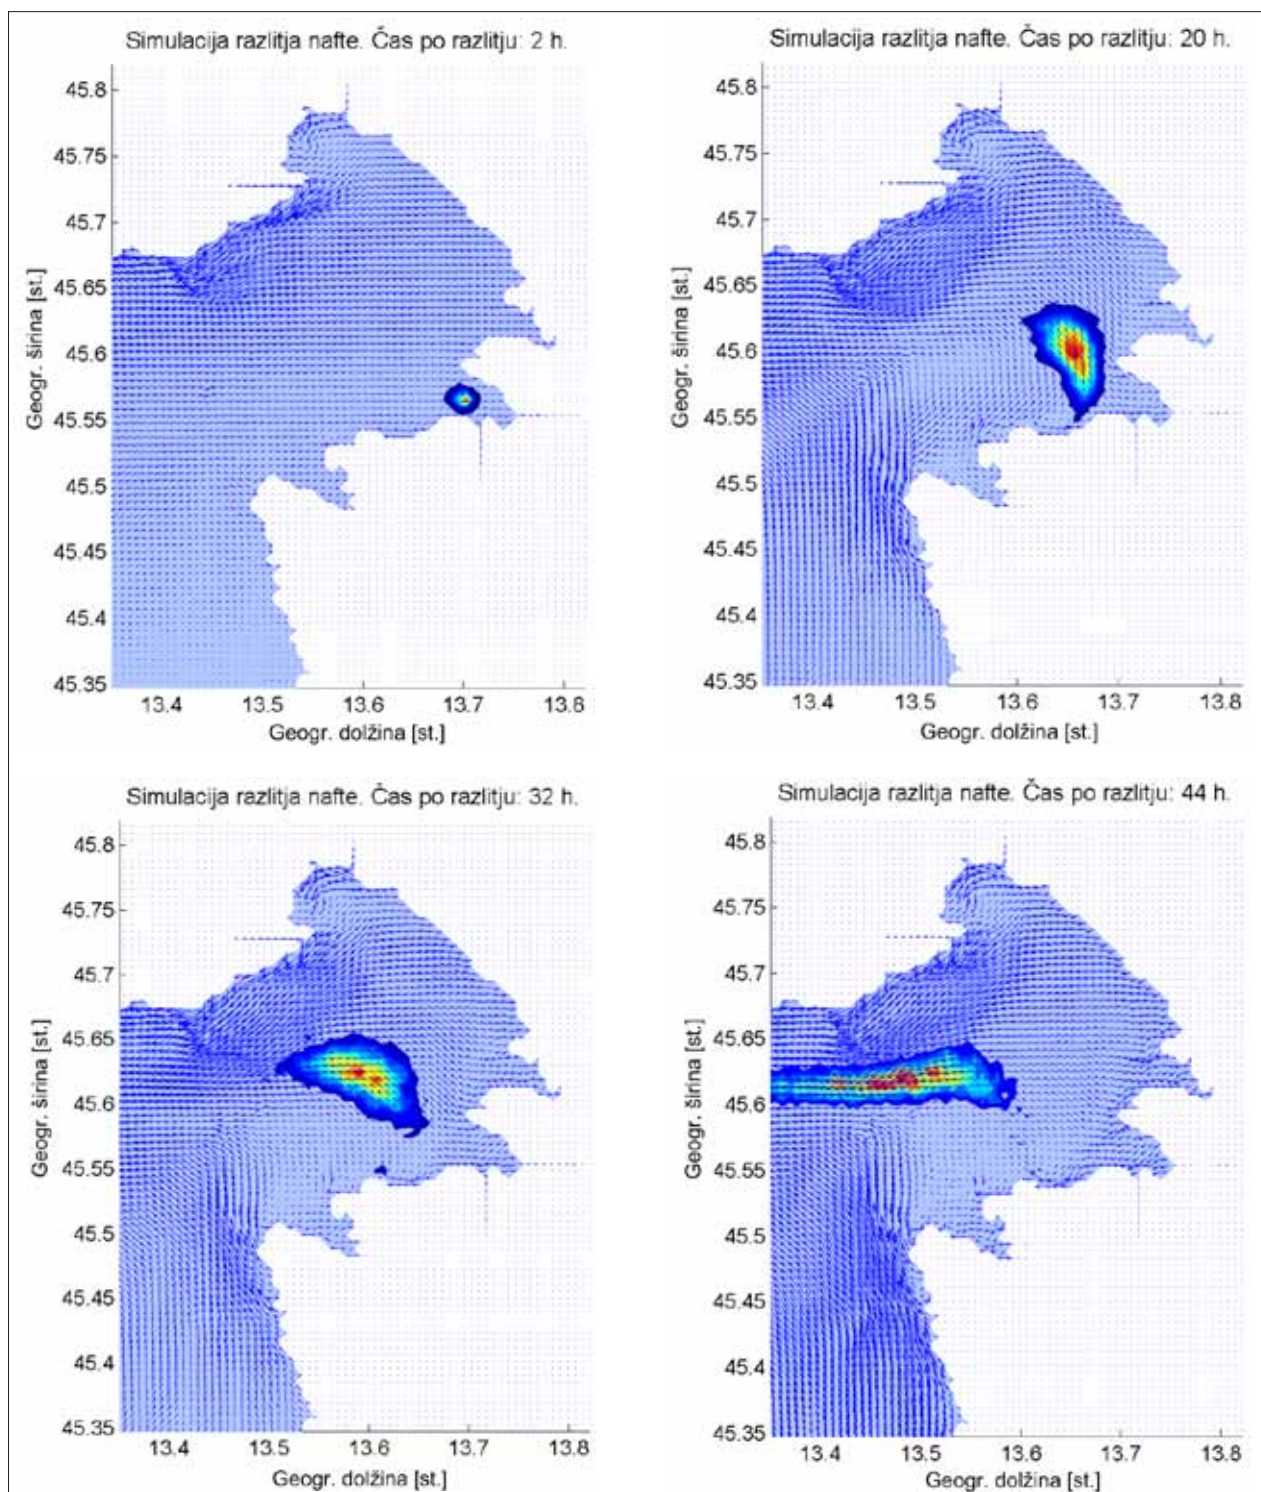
Simulacija razlitja nafte. Čas po razlitju: 2 h.

45.8
45.75
45.7
45.65
45.6
45.55
45.5
45.45
45.4
45.35

Geogr. širina [st.]

13.4 13.5 13.6 13.7 13.8

Geogr. dolžina [st.]

Simulacija razlitja nafte. Čas po razlitju: 20 h.

45.8
45.75
45.7
45.65
45.6
45.55
45.5
45.45
45.4
45.35

Geogr. širina [st.]

13.4 13.5 13.6 13.7 13.8

Geogr. dolžina [st.]

Simulacija razlitja nafte. Čas po razlitju: 32 h.

45.8
45.75
45.7
45.65
45.6
45.55
45.5
45.45
45.4
45.35

Geogr. širina [st.]

13.4 13.5 13.6 13.7 13.8

Geogr. dolžina [st.]

Simulacija razlitja nafte. Čas po razlitju: 44 h.

45.8
45.75
45.7
45.65
45.6
45.55
45.5
45.45
45.4
45.35

Geogr. širina [st.]

13.4 13.5 13.6 13.7 13.8

Geogr. dolžina [st.]